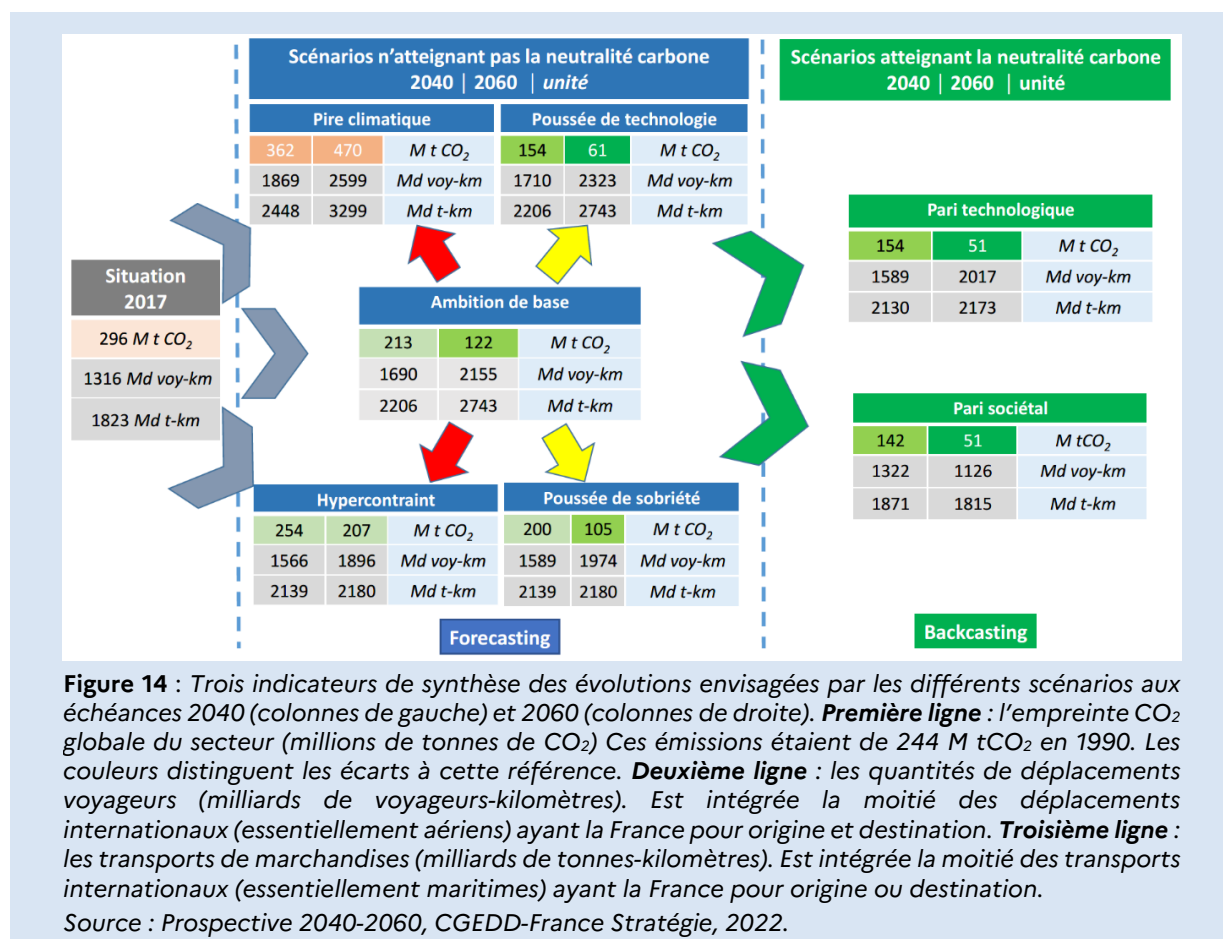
Scénarios n'atteignant pas la neutralité carbone
2040 | 2060 | *unité*

Scénarios atteignant la neutralité carbone
2040 | 2060 | unité

Pire climatique

| 362 | 470 | $M\ t\ CO_2$ |
|---|---|---|
| 1869 | 2599 | Md voy-km |
| 2448 | 3299 | Md t-km |

Poussée de technologie

| 154 | 61 | $M\ t\ CO_2$ |
|---|---|---|
| 1710 | 2323 | Md voy-km |
| 2206 | 2743 | Md t-km |

Pari technologique

| 154 | 51 | $M\ t\ CO_2$ |
|---|---|---|
| 1589 | 2017 | Md voy-km |
| 2130 | 2173 | Md t-km |

Situation 2017

| $296\ M\ t\ CO_2$ |
|---|
| 1316 Md voy-km |
| 1823 Md t-km |

Ambition de base

| 213 | 122 | $M\ t\ CO_2$ |
|---|---|---|
| 1690 | 2155 | Md voy-km |
| 2206 | 2743 | Md t-km |

Pari sociétal

| 142 | 51 | $M\ tCO_2$ |
|---|---|---|
| 1322 | 1126 | Md voy-km |
| 1871 | 1815 | Md t-km |

Hypercontraint

| 254 | 207 | $M\ t\ CO_2$ |
|---|---|---|
| 1566 | 1896 | Md voy-km |
| 2139 | 2180 | Md t-km |

Poussée de sobriété

| 200 | 105 | $M\ t\ CO_2$ |
|---|---|---|
| 1589 | 1974 | Md voy-km |
| 2139 | 2180 | Md t-km |

Forecasting

Backcasting

**Figure 14** : *Trois indicateurs de synthèse des évolutions envisagées par les différents scénarios aux échéances 2040 (colonnes de gauche) et 2060 (colonnes de droite).* ***Première ligne*** *: l'empreinte $CO_2$ globale du secteur (millions de tonnes de $CO_2$) Ces émissions étaient de 244 M $tCO_2$ en 1990. Les couleurs distinguent les écarts à cette référence.* ***Deuxième ligne*** *: les quantités de déplacements voyageurs (milliards de voyageurs-kilomètres). Est intégrée la moitié des déplacements internationaux (essentiellement aériens) ayant la France pour origine et destination.* ***Troisième ligne*** *: les transports de marchandises (milliards de tonnes-kilomètres). Est intégrée la moitié des transports internationaux (essentiellement maritimes) ayant la France pour origine ou destination.*
*Source : Prospective 2040-2060, CGEDD-France Stratégie, 2022.*